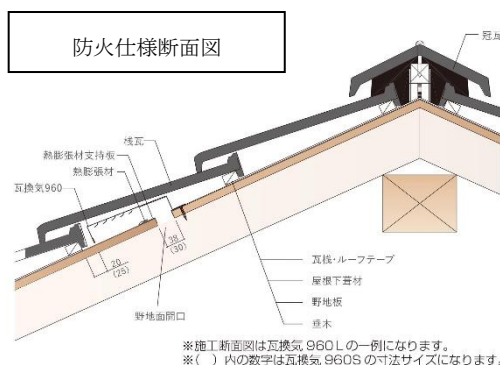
防火仕様断面図

冠瓦

桟瓦

熱膨張材支持板

熱膨張材

瓦換気960

20
(25)

38
(30)

野地面開口

瓦桟・ルーフテープ

屋根下葺材

野地板

垂木

※施工断面図は瓦換気 960Ｌの一例になります。
※(　) 内の数字は瓦換気 960Ｓの寸法サイズになります。